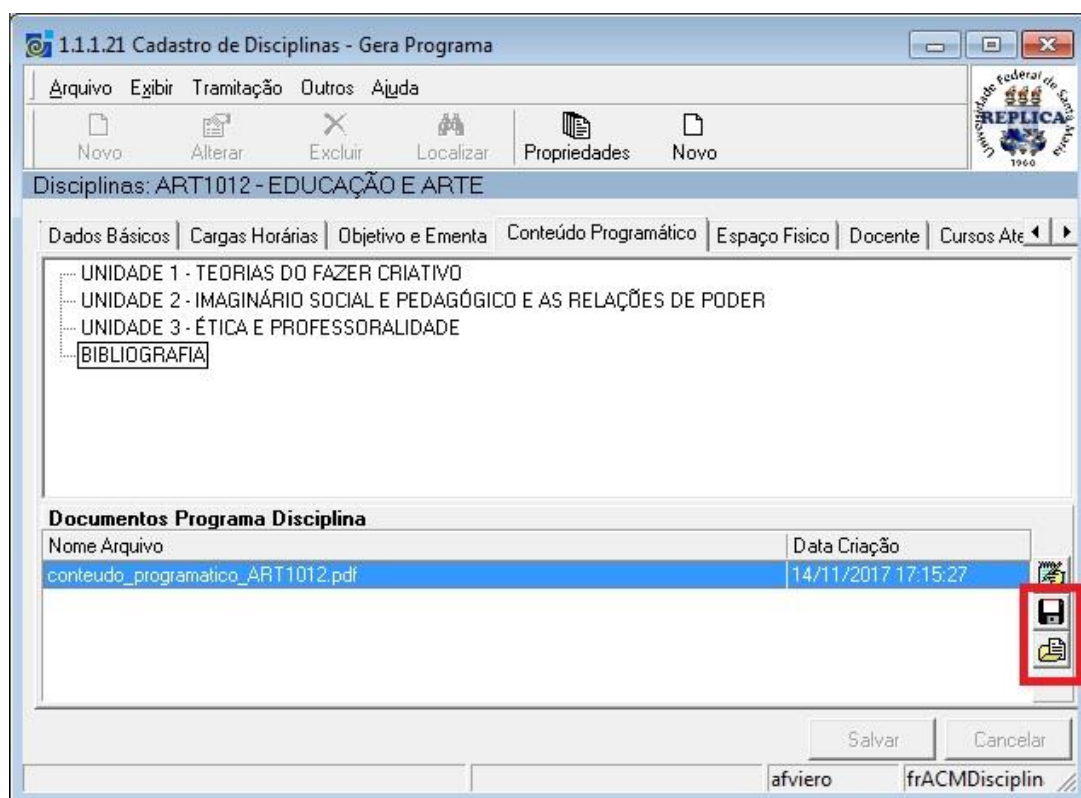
1.1.1.21 Cadastro de Disciplinas - Gera Programa

Arquivo Exibir Tramitação Outros Ajuda

Novo Alterar Excluir Localizar Propriedades Novo

Universidade Federal de Santa Maria REPLICA 1960

Disciplinas: ART1012 - EDUCAÇÃO E ARTE

Dados Básicos | Cargas Horárias | Objetivo e Ementa | Conteúdo Programático | Espaço Fisico | Docente | Cursos Ate

UNIDADE 1 - TEORIAS DO FAZER CRIATIVO
UNIDADE 2 - IMAGINÁRIO SOCIAL E PEDAGÓGICO E AS RELAÇÕES DE PODER
UNIDADE 3 - ÉTICA E PROFESSORALIDADE
BIBLIOGRAFIA

Documentos Programa Disciplina

| Nome Arquivo | Data Criação |
|---|---|
| conteudo_programatico_ART1012.pdf | 14/11/2017 17:15:27 |

Salvar Cancelar

afviero frACMDisciplin